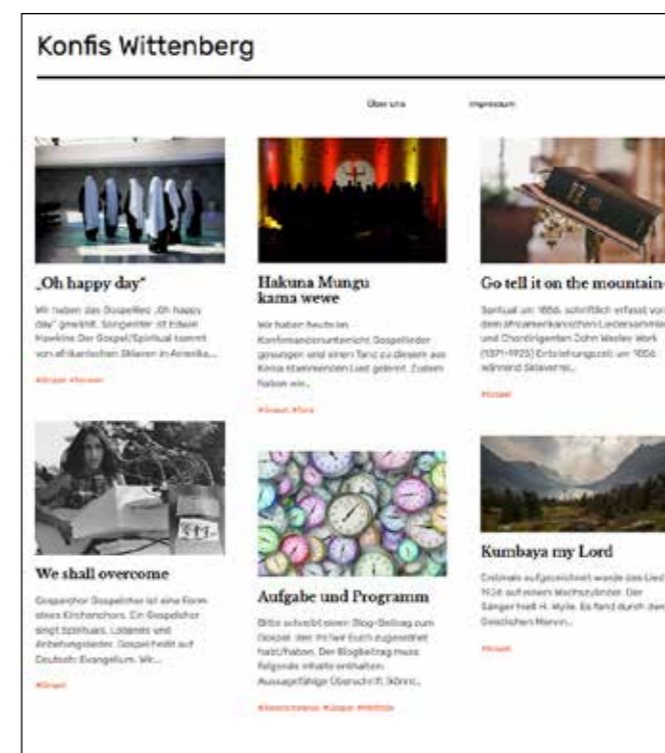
Konfis Wittenberg

Über uns Impressum

„Oh happy day"

Wir haben das Gospellied „Oh happy day" gewählt. Songwriter ist Edwin Hawkins. Der Gospel/Spiritual kommt von afrikanischen Sklaven in Amerika...

#Gospel #Hanan

Hakuna Mungu kama wewe

Wir haben heute im Konfirmandenunterricht Gospellieder gesungen und einen Tanz zu diesem aus Kenia stammenden Lied gelernt. Zudem haben wir...

#Gospel #Tanz

Go tell it on the mountain

Spiritual um 1856, schriftlich erfasst von dem afroamerikanischen Liedersammler und Chordirigenten John Wesley Work (1871-1925) Entstehungszeit: um 1856. Während Sklaverei...

#Gospel

We shall overcome

Gospelchor Gospelchor ist eine Form eines Kirchenchors. Ein Gospelchor singt Spirituals, Lobpreis und Anbetungslieder. Gospel heißt auf Deutsch: Evangelium. Wir...

#Gospel

Aufgabe und Programm

Bitte schreibt einen Blog-Beitrag zum Gospel, den ihr/wir Euch zugeordnet habt/haben. Der Blogbeitrag muss folgende Inhalte enthalten: Aussagefähige Überschrift. Könnt...

#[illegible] #Gospel #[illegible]

Kumbaya my Lord

Erstmals aufgezeichnet wurde das Lied 1926 auf einem Wachszylinder. Der Sänger hieß H. Wylie. Es fand durch den Gesichten Marvin...

#Gospel